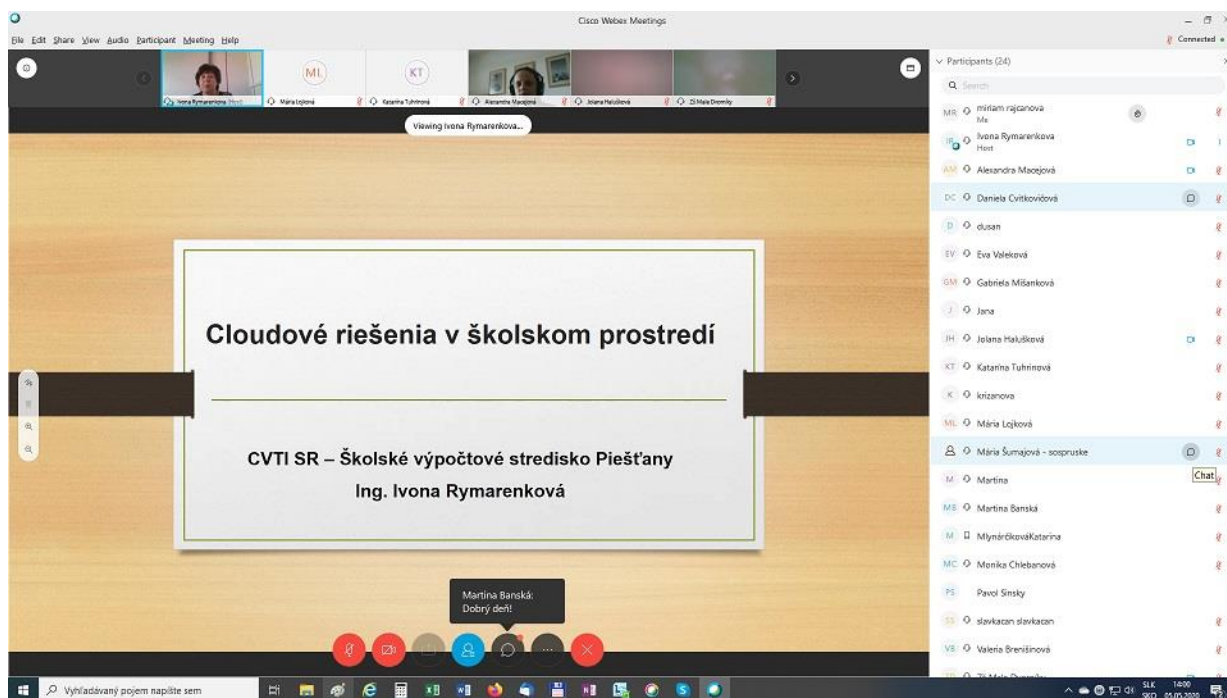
Cisco Webex Meetings

File Edit Share View Audio Participant Meeting Help

Connected

Ivona Rymarenkova (Host) | Mária Lojková | Katarína Tuhrinová | Alexandra Macejová | Jolana Halušková | ZŠ Mala Dvorniky

ML

KT

Viewing Ivona Rymarenkova...

Cloudové riešenia v školskom prostredí

CVTI SR – Školské výpočtové stredisko Piešťany
Ing. Ivona Rymarenková

Martina Banská:
Dobrý deň!

Participants (24)

Search

MR miriam rajcanova
Me

IR Ivona Rymarenkova
Host

AM Alexandra Macejová

DC Daniela Cvitkovičová

D dusan

EV Eva Valeková

GM Gabriela Mišanková

J Jana

JH Jolana Halušková

KT Katarína Tuhrinová

K krizanova

ML Mária Lojková

Mária Šumajová - sospruske

Chat

M Martina

MB Martina Banská

M MlynárčikováKatarina

MC Monika Chlebanová

PS Pavol Sinsky

SS slavkacan slavkacan

VB Valeria Brenišinová

Vyhľadávaný pojem napíšte sem

SLK SKQ 14:00 05.05.2020